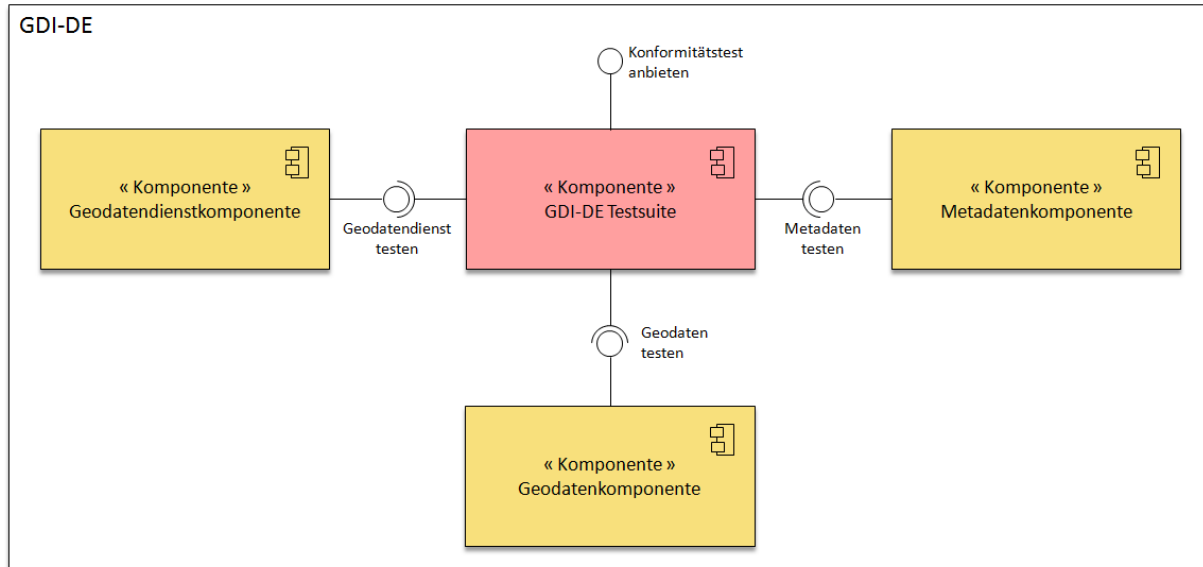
GDI-DE

Konformitätstest anbieten

« Komponente »
Geodatendienstkomponente

Geodatendienst testen

« Komponente »
GDI-DE Testsuite

Metadaten testen

« Komponente »
Metadatenkomponente

Geodaten testen

« Komponente »
Geodatenkomponente